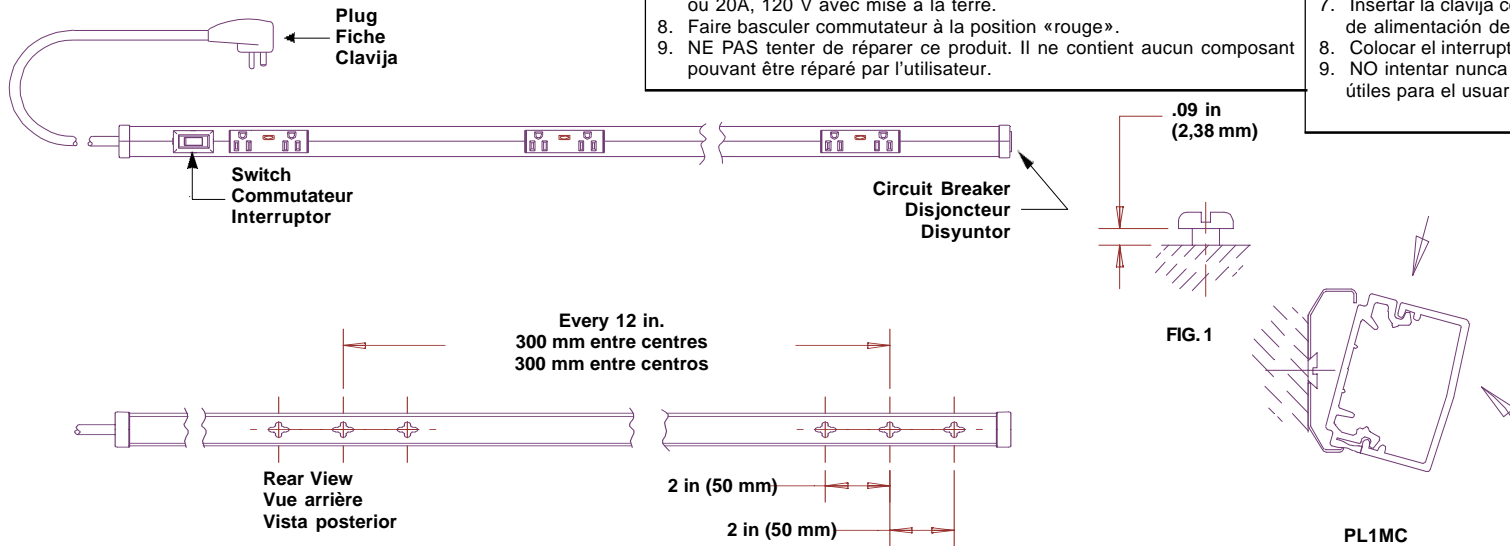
ou 20A, 120 V avec mise à la terre.
8. Faire basculer commutateur à la position «rouge».
9. NE PAS tenter de réparer ce produit. Il ne contient aucun composant pouvant être réparé par l'utilisateur.

7. Insertar la clavija c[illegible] de alimentación de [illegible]
8. Colocar el interrupt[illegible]
9. NO intentar nunca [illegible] útiles para el usuar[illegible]

Plug
Fiche
Clavija

Switch
Commutateur
Interruptor

Circuit Breaker
Disjoncteur
Disyuntor

.09 in
(2,38 mm)

FIG. 1

Every 12 in.
300 mm entre centres
300 mm entre centros

Rear View
Vue arrière
Vista posterior

2 in (50 mm)

2 in (50 mm)

PL1MC